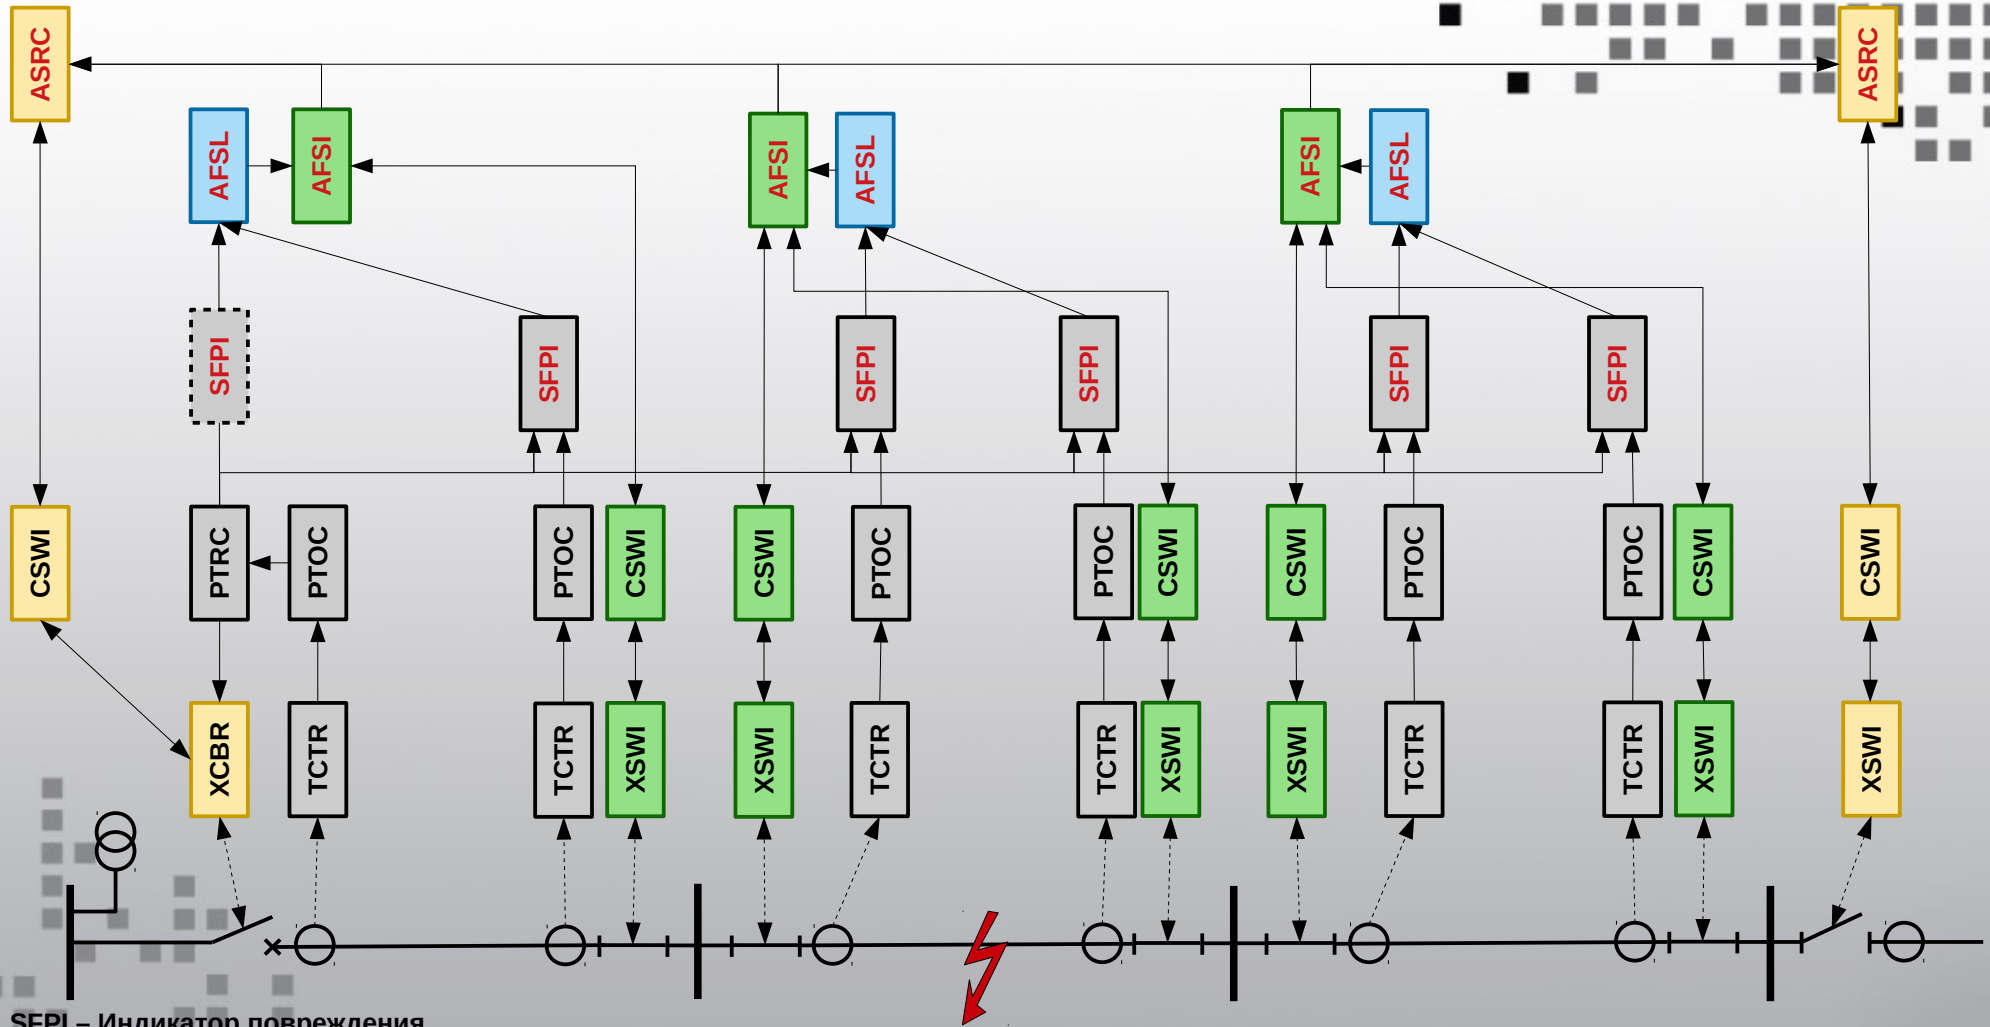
ASRC
AFSL
AFSI
AFSI
AFSL
AFSI
AFSL
ASRC
SFPI
SFPI
SFPI
SFPI
SFPI
SFPI
CSWI
PTRC
PTOC
PTOC
CSWI
CSWI
PTOC
PTOC
CSWI
CSWI
PTOC
PTOC
CSWI
CSWI
XCBR
TCTR
TCTR
XSWI
XSWI
TCTR
TCTR
XSWI
XSWI
TCTR
TCTR
XSWI
XSWI
SFPI – Индикатор повреждения